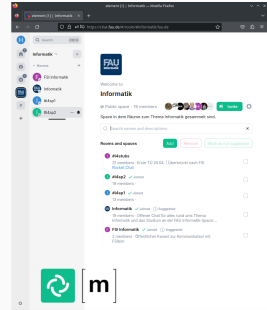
element [1] | Informatik — Mozilla Firefox

element [1] | Informatik

https://chat.fau.de/#/room/#informatik:fau.de

Informatik

Rooms

FSI Informatik

Informatik

#Adap1

#Adap2

FAU

Welcome to

Informatik

Public space · 18 members

Invite

Space in dem Räume zum Thema Informatik gesammelt sind.

Search names and descriptions

Rooms and spaces

Add

Remove

Mark as not suggested

#Website

13 members · Ende 12:30:44 · Übertrieb nach FSI Room-Chat

#Adap2 · Joined

18 members

#Adap1 · Joined

16 members

Informatik · Joined · Suggested

15 members · Offener Chat für alles rund ums Thema Informatik und das Studium an der FAU Informatik Space...

FSI Informatik · Joined · Suggested

2 members · Öffentlicher Kanal zur Kommunikation mit Fällen

[m]